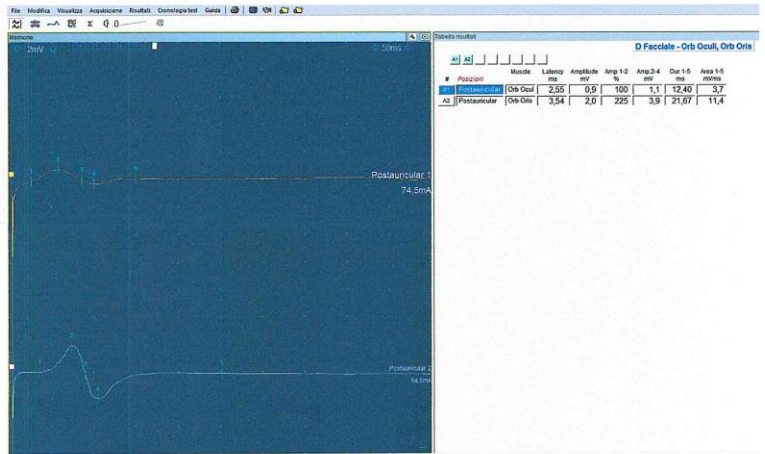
File Modifica Visualizza Acquisizione Risultati Cronologia test Guida

Memoria

2mV

0.50ms

Postauricular 1
74,5mA

Postauricular 2
54,5mA

Tabella risultati

D Facciale - Orb Oculi, Orb Oris

A1 A2

| # | Posizioni | Muscle | Latency ms | Amplitude mV | Amp 1-2 % | Amp 2-4 mV | Dur 1-5 ms | Area 1-5 mVms |
|---|---|---|---|---|---|---|---|---|
| A1 | Postauricular | Orb Ocul | 2,55 | 0,9 | 100 | 1,1 | 12,40 | 3,7 |
| A2 | Postauricular | Orb Oris | 3,54 | 2,0 | 225 | 3,9 | 21,67 | 11,4 |